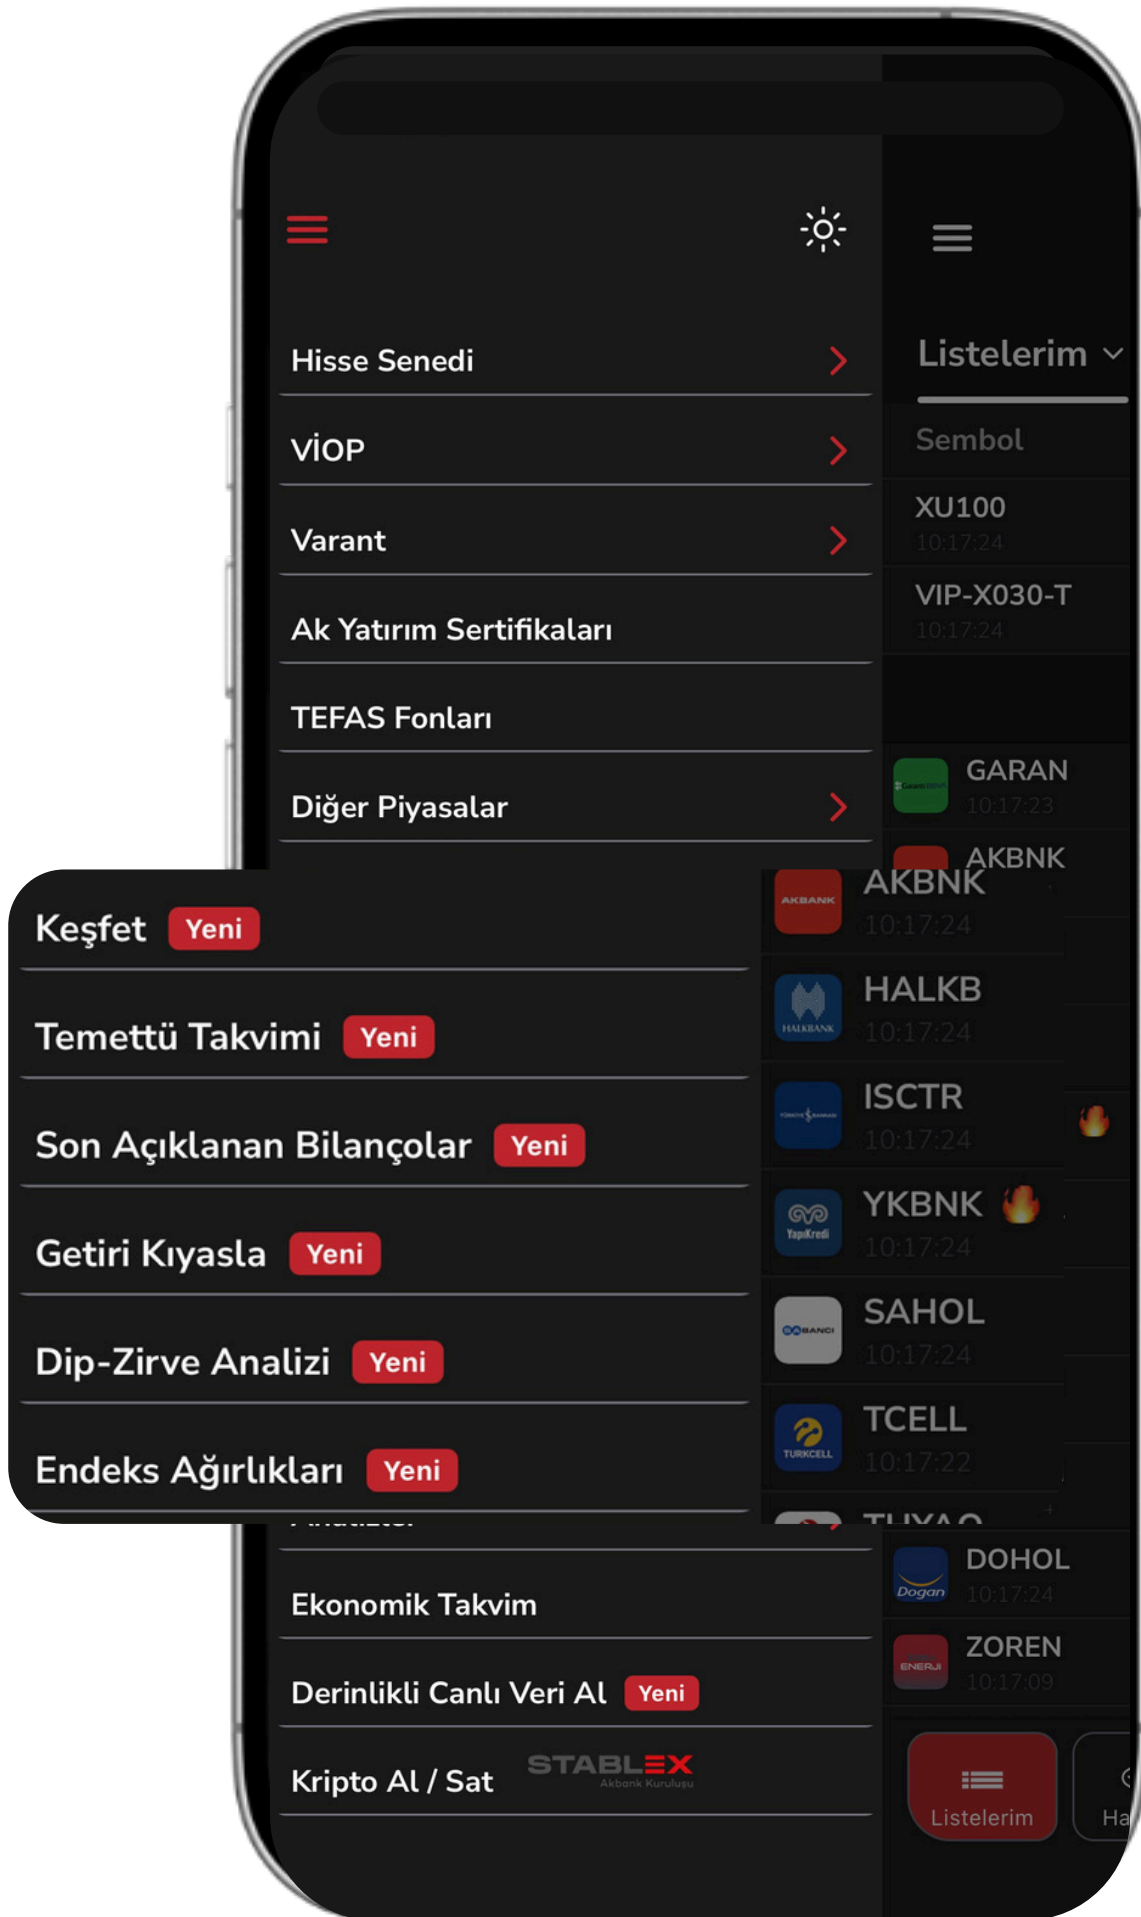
Hisse Senedi

VİOP

Varant

Ak Yatırım Sertifikaları

TEFAS Fonları

Diğer Piyasalar

Keşfet Yeni

Temettü Takvimi Yeni

Son Açıklanan Bilançolar Yeni

Getiri Kıyasla Yeni

Dip-Zirve Analizi Yeni

Endeks Ağırlıkları Yeni

Ekonomik Takvim

Derinlikli Canlı Veri Al Yeni

Kripto Al / Sat STABLEX Akbank Kuruluşu

Listelerim

Sembol

XU100 10:17:24

VIP-X030-T 10:17:24

GARAN 10:17:23

AKBNK

AKBNK 10:17:24

HALKB 10:17:24

ISCTR 10:17:24

YKBNK 10:17:24

SAHOL 10:17:24

TCELL 10:17:22

DOHOL 10:17:24

ZOREN 10:17:09

Listelerim

Ha